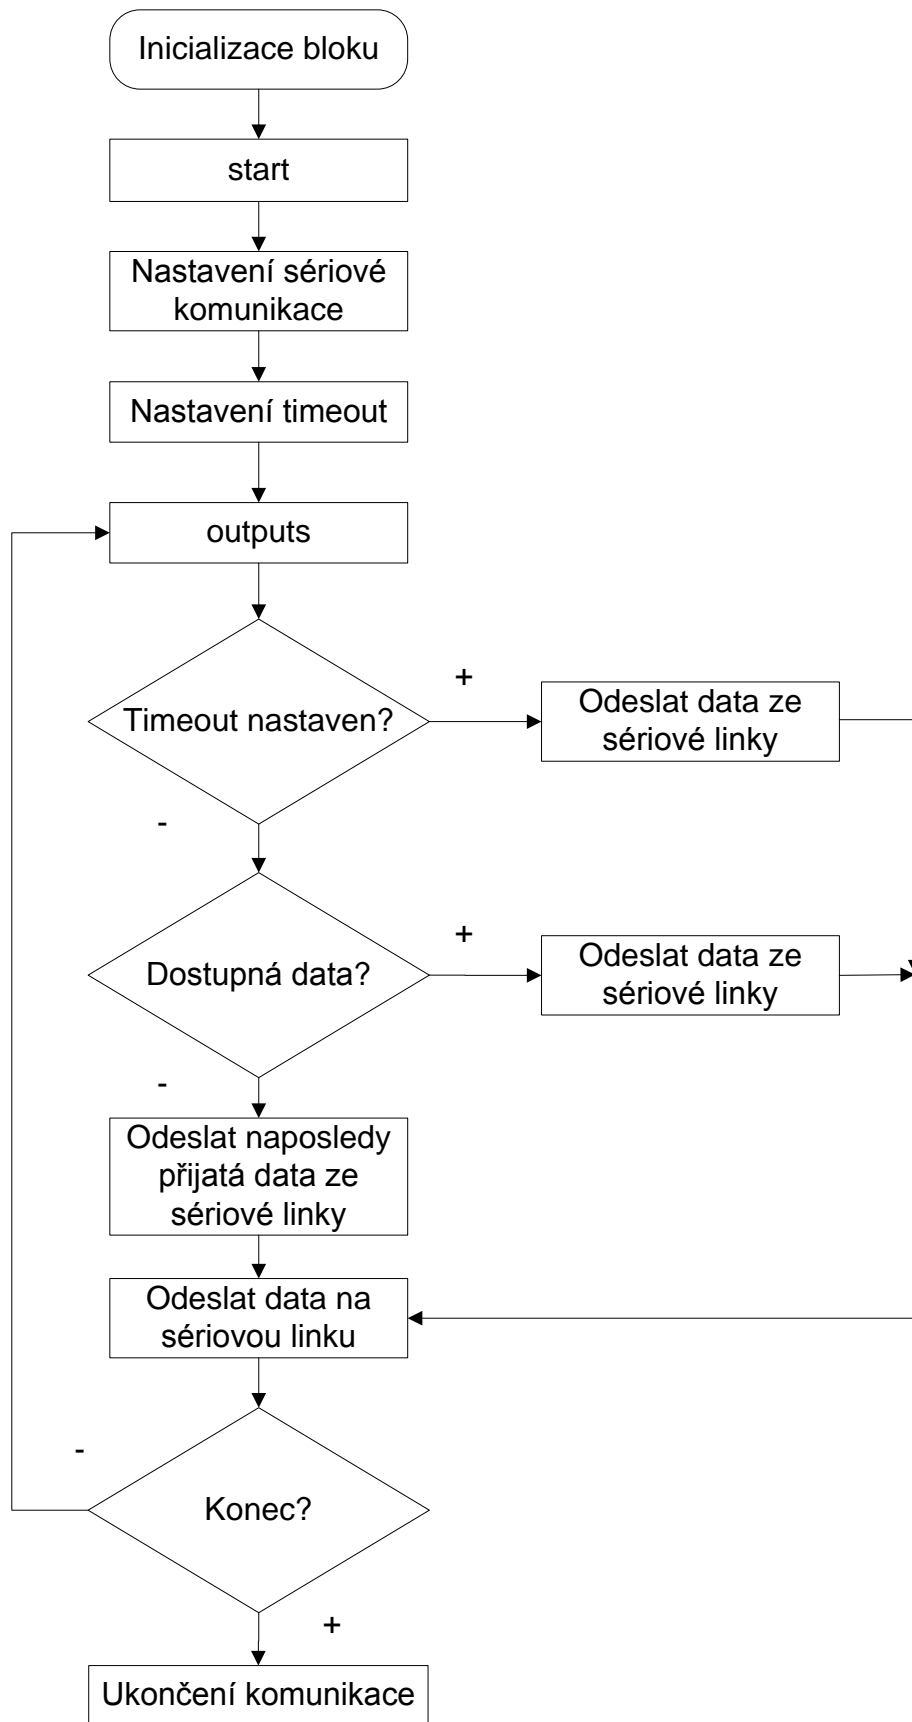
Inicializace bloku

start

Nastavení sériové komunikace

Nastavení timeout

outputs

Timeout nastaven?

+

Odeslat data ze sériové linky

-

Dostupná data?

+

Odeslat data ze sériové linky

-

Odeslat naposledy přijatá data ze sériové linky

Odeslat data na sériovou linku

-

Konec?

+

Ukončení komunikace